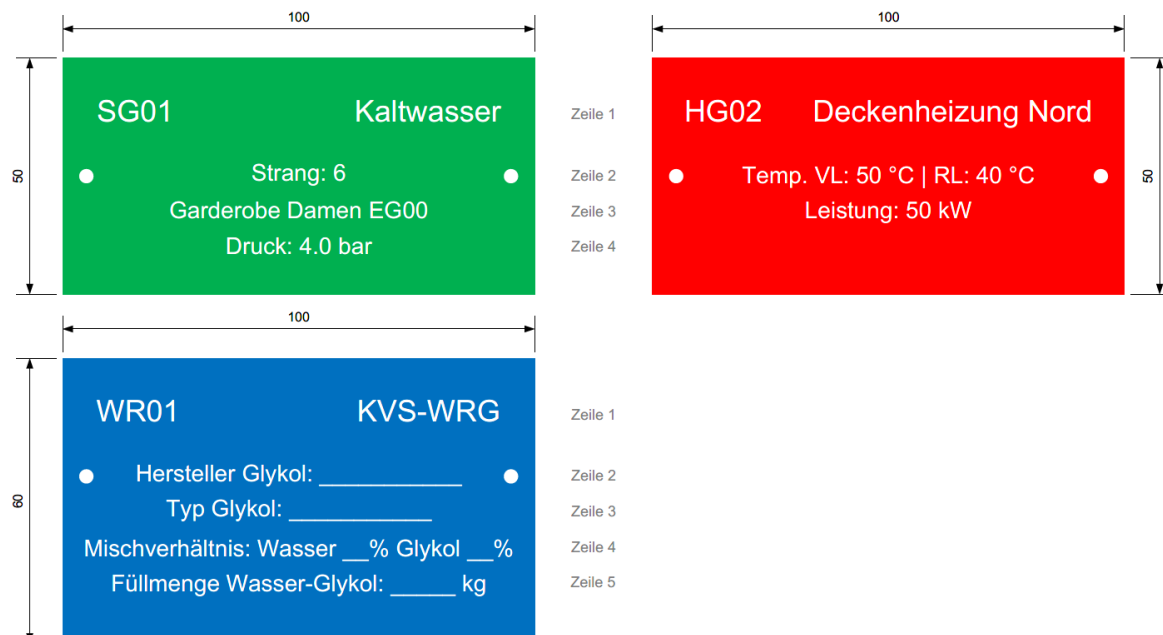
100

50

SG01 Kaltwasser

Strang: 6

Garderobe Damen EG00

Druck: 4.0 bar

Zeile 1

Zeile 2

Zeile 3

Zeile 4

100

50

HG02 Deckenheizung Nord

Temp. VL: 50 °C | RL: 40 °C

Leistung: 50 kW

100

60

WR01 KVS-WRG

Hersteller Glykol: ___________

Typ Glykol: ___________

Mischverhältnis: Wasser __% Glykol __%

Füllmenge Wasser-Glykol: _____ kg

Zeile 1

Zeile 2

Zeile 3

Zeile 4

Zeile 5